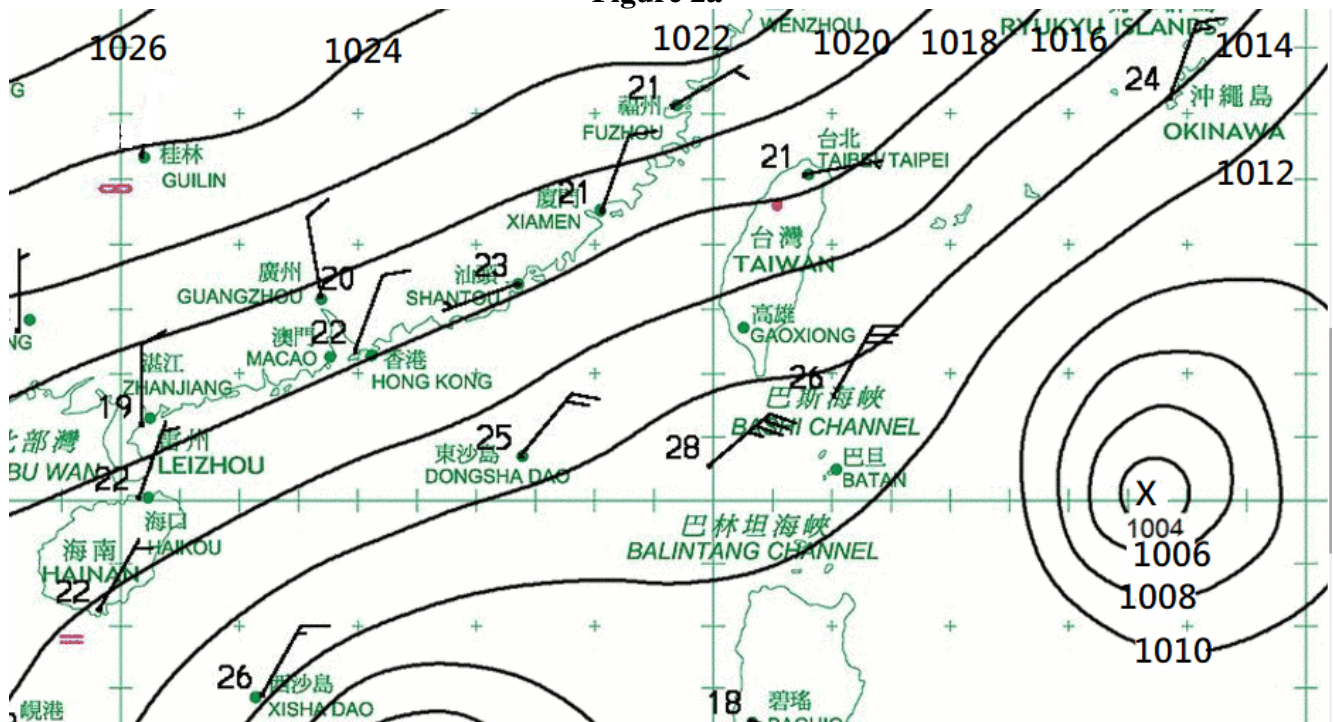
Figure 2a
1026
1024
1022
1020
1018
1016
1014
1012
WENZHOU
RYUKYU ISLANDS
24
沖繩島
OKINAWA
21
福州
FUZHOU
21
台北
TAIPEI/TAIPEI
桂林
GUILIN
21
廈門
XIAMEN
台灣
TAIWAN
廣州
GUANGZHOU
20
23
汕頭
SHANTOU
高雄
GAOXIONG
澳門
MACAO
22
香港
HONG KONG
湛江
ZHANJIANG
19
26
巴斯海峽
BASHI CHANNEL
雷州
LEIZHOU
部灣
BU WAN
25
東沙島
DONGSHA DAO
28
巴旦
BATAN
22
X
1004
1006
1008
1010
海口
HAIKOU
巴林坦海峽
BALINTANG CHANNEL
海南
HAINAN
22
26
西沙島
XISHA DAO
18
碧瑤
峴港